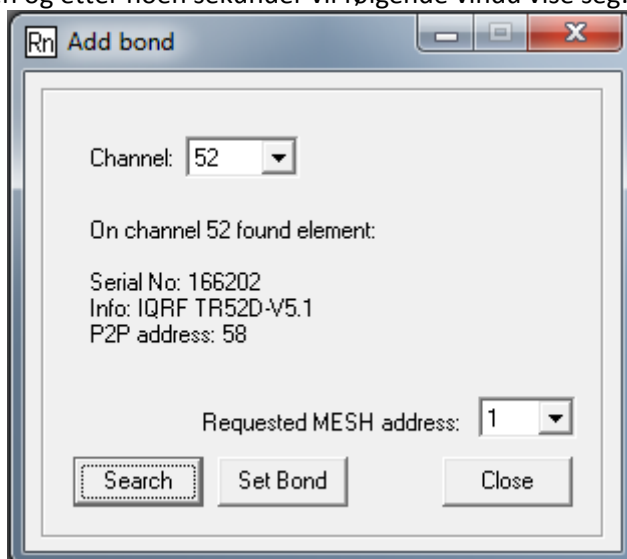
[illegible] og etter noen sekunder vil følgende vindu vise seg:

Rn Add bond

Channel: 52

On channel 52 found element:

Serial No: 166202
Info: IQRF TR52D-V5.1
P2P address: 58

Requested MESH address: 1

Search

Set Bond

Close